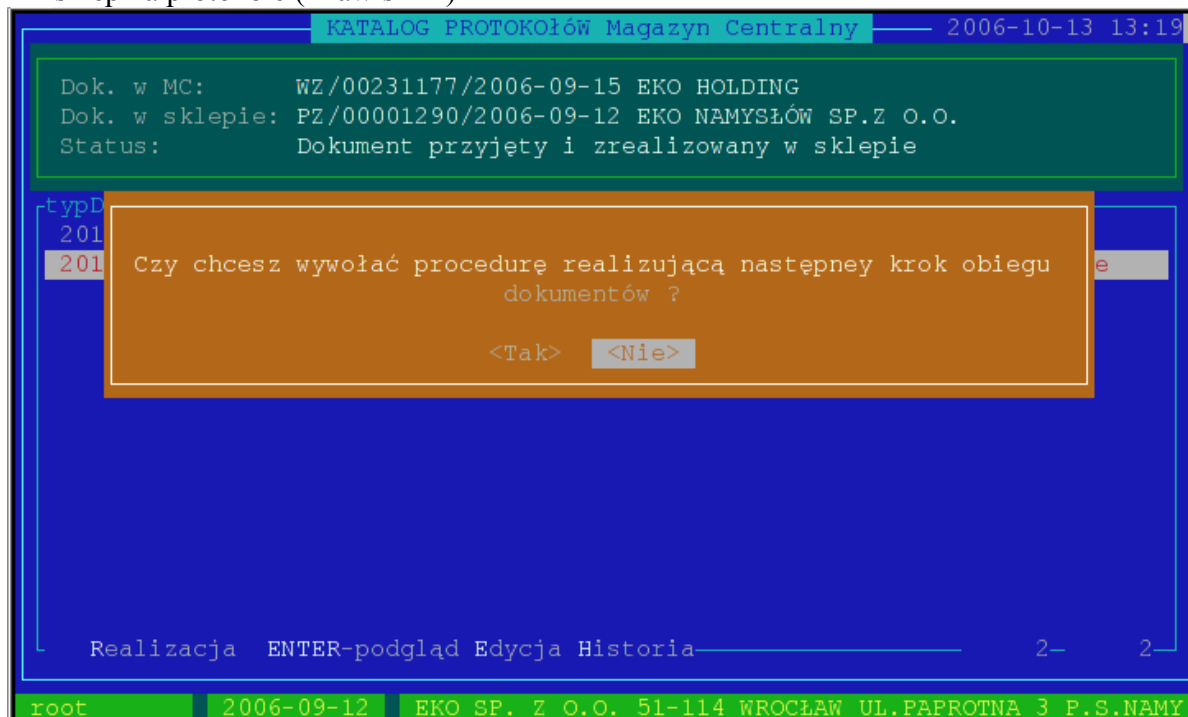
KATALOG PROTOKOłÓW Magazyn Centralny 2006-10-13 13:19

Dok. w MC: WZ/00231177/2006-09-15 EKO HOLDING
Dok. w sklepie: PZ/00001290/2006-09-12 EKO NAMYSŁÓW SP.Z O.O.
Status: Dokument przyjęty i zrealizowany w sklepie

typD
201
201

Czy chcesz wywołać procedurę realizującą następney krok obiegu dokumentów ?

<Tak> <Nie>

e

Realizacja ENTER-podgląd Edycja Historia 2 2

root 2006-09-12 EKO SP. Z O.O. 51-114 WROCŁAW UL.PAPROTNA 3 P.S.NAMY